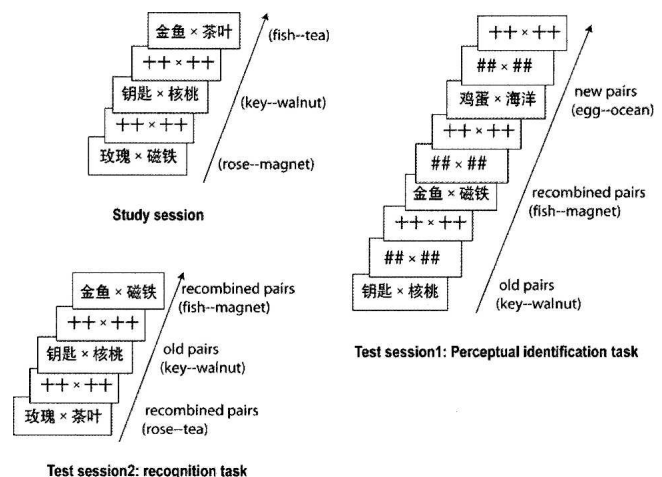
金鱼 × 茶叶
++ × ++
钥匙 × 核桃
++ × ++
玫瑰 × 磁铁

(fish--tea)
(key--walnut)
(rose--magnet)

Study session

++ × ++
## × ##
鸡蛋 × 海洋
++ × ++
## × ##
金鱼 × 磁铁
++ × ++
## × ##
钥匙 × 核桃

new pairs
(egg--ocean)
recombined pairs
(fish--magnet)
old pairs
(key--walnut)

Test session1: Perceptual identification task

金鱼 × 磁铁
++ × ++
钥匙 × 核桃
++ × ++
玫瑰 × 茶叶

recombined pairs
(fish--magnet)
old pairs
(key--walnut)
recombined pairs
(rose--tea)

Test session2: recognition task